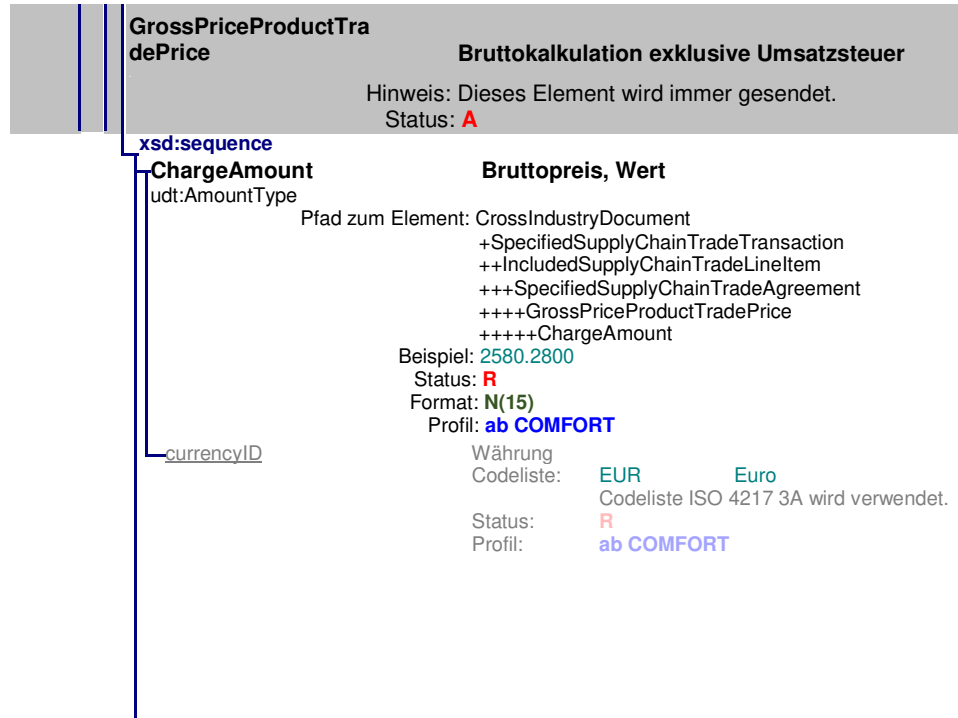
GrossPriceProductTradePrice
Bruttokalkulation exklusive Umsatzsteuer
Hinweis: Dieses Element wird immer gesendet.
Status: A

xsd:sequence

ChargeAmount
Bruttopreis, Wert
udt:AmountType
Pfad zum Element: CrossIndustryDocument
+SpecifiedSupplyChainTradeTransaction
++IncludedSupplyChainTradeLineItem
+++SpecifiedSupplyChainTradeAgreement
++++GrossPriceProductTradePrice
+++++ChargeAmount
Beispiel: 2580.2800
Status: R
Format: N(15)
Profil: ab COMFORT

currencyID
Währung
Codeliste: EUR Euro
Codeliste ISO 4217 3A wird verwendet.
Status: R
Profil: ab COMFORT